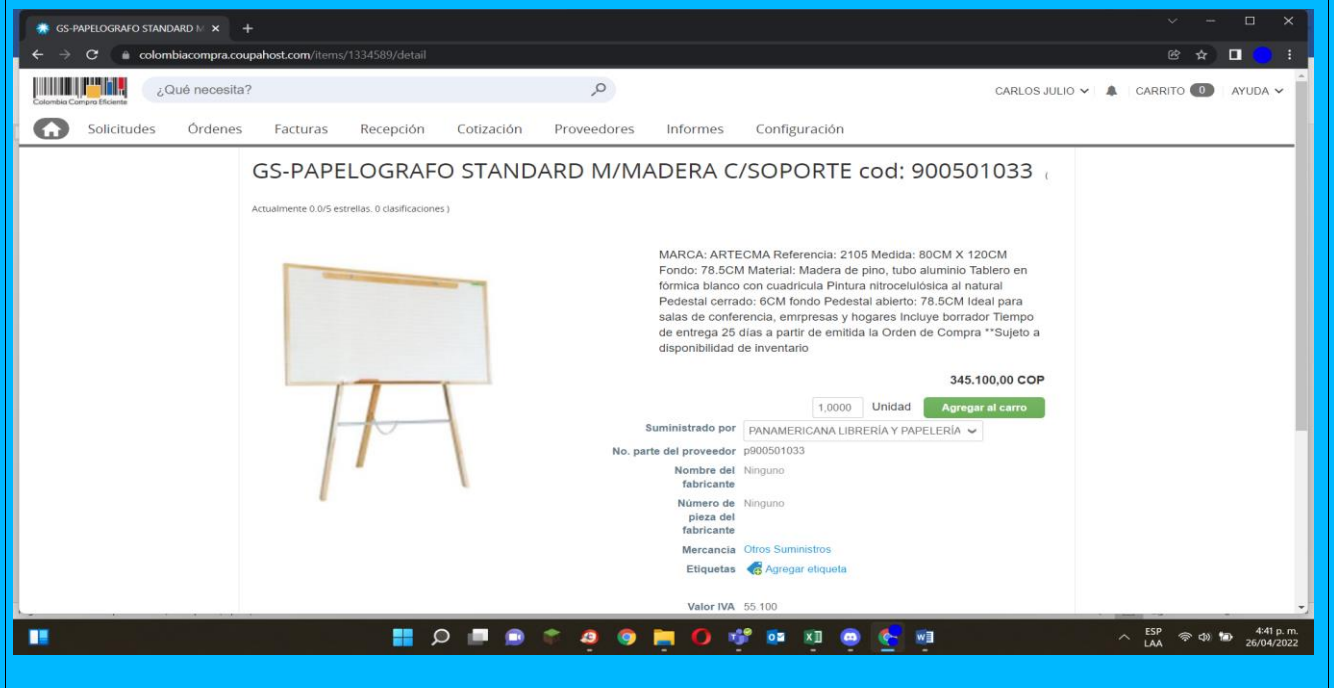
GS-PAPELOGRAFO STANDARD M ×  +

colombiacompra.coupahost.com/items/1334589/detail

Colombia Compra Eficiente

¿Qué necesita?

CARLOS JULIO | CARRITO 0 | AYUDA

Solicitudes Órdenes Facturas Recepción Cotización Proveedores Informes Configuración

GS-PAPELOGRAFO STANDARD M/MADERA C/SOPORTE cod: 900501033 (

Actualmente 0.0/5 estrellas. 0 clasificaciones )

MARCA: ARTECMA Referencia: 2105 Medida: 80CM X 120CM Fondo: 78.5CM Material: Madera de pino, tubo aluminio Tablero en fórmica blanco con cuadricula Pintura nitrocelulósica al natural Pedestal cerrado: 6CM fondo Pedestal abierto: 78.5CM Ideal para salas de conferencia, emrpresas y hogares Incluye borrador Tiempo de entrega 25 días a partir de emitida la Orden de Compra **Sujeto a disponibilidad de inventario

345.100,00 COP

1,0000 Unidad Agregar al carro

Suministrado por PANAMERICANA LIBRERÍA Y PAPELERÍA

No. parte del proveedor p900501033

Nombre del fabricante Ninguno

Número de pieza del fabricante Ninguno

Mercancia Otros Suministros

Etiquetas Agregar etiqueta

Valor IVA 55.100

ESP LAA 4:41 p. m. 26/04/2022